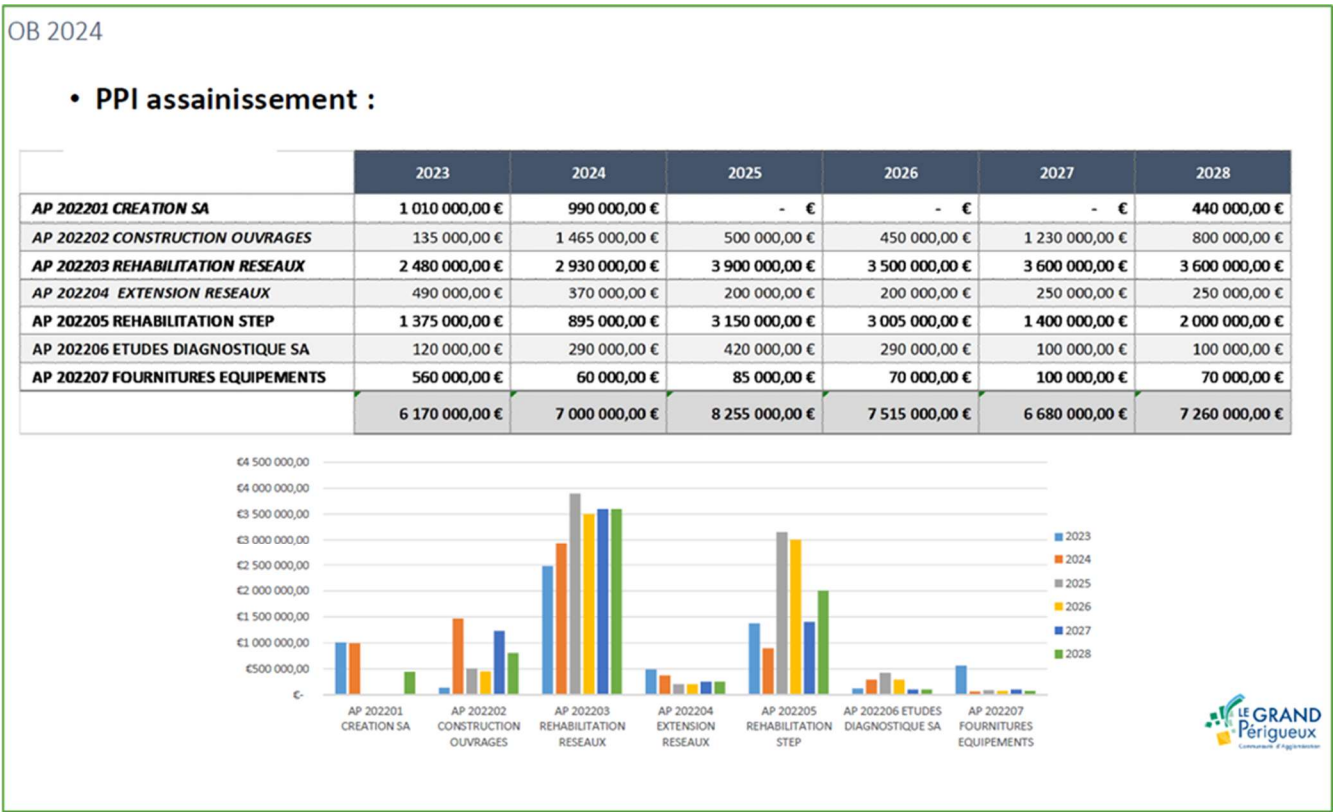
OB 2024

• PPI assainissement :

| | 2023 | 2024 | 2025 | 2026 | 2027 | 2028 |
|---|---|---|---|---|---|---|
| AP 202201 CREATION SA | 1 010 000,00 € | 990 000,00 € | - € | - € | - € | 440 000,00 € |
| AP 202202 CONSTRUCTION OUVRAGES | 135 000,00 € | 1 465 000,00 € | 500 000,00 € | 450 000,00 € | 1 230 000,00 € | 800 000,00 € |
| AP 202203 REHABILITATION RESEAUX | 2 480 000,00 € | 2 930 000,00 € | 3 900 000,00 € | 3 500 000,00 € | 3 600 000,00 € | 3 600 000,00 € |
| AP 202204 EXTENSION RESEAUX | 490 000,00 € | 370 000,00 € | 200 000,00 € | 200 000,00 € | 250 000,00 € | 250 000,00 € |
| AP 202205 REHABILITATION STEP | 1 375 000,00 € | 895 000,00 € | 3 150 000,00 € | 3 005 000,00 € | 1 400 000,00 € | 2 000 000,00 € |
| AP 202206 ETUDES DIAGNOSTIQUE SA | 120 000,00 € | 290 000,00 € | 420 000,00 € | 290 000,00 € | 100 000,00 € | 100 000,00 € |
| AP 202207 FOURNITURES EQUIPEMENTS | 560 000,00 € | 60 000,00 € | 85 000,00 € | 70 000,00 € | 100 000,00 € | 70 000,00 € |
| | 6 170 000,00 € | 7 000 000,00 € | 8 255 000,00 € | 7 515 000,00 € | 6 680 000,00 € | 7 260 000,00 € |

€4 500 000,00
€4 000 000,00
€3 500 000,00
€3 000 000,00
€2 500 000,00
€2 000 000,00
€1 500 000,00
€1 000 000,00
€500 000,00
€-

AP 202201 CREATION SA
AP 202202 CONSTRUCTION OUVRAGES
AP 202203 REHABILITATION RESEAUX
AP 202204 EXTENSION RESEAUX
AP 202205 REHABILITATION STEP
AP 202206 ETUDES DIAGNOSTIQUE SA
AP 202207 FOURNITURES EQUIPEMENTS

2023
2024
2025
2026
2027
2028

LE GRAND Périgueux
Communauté d'Agglomération